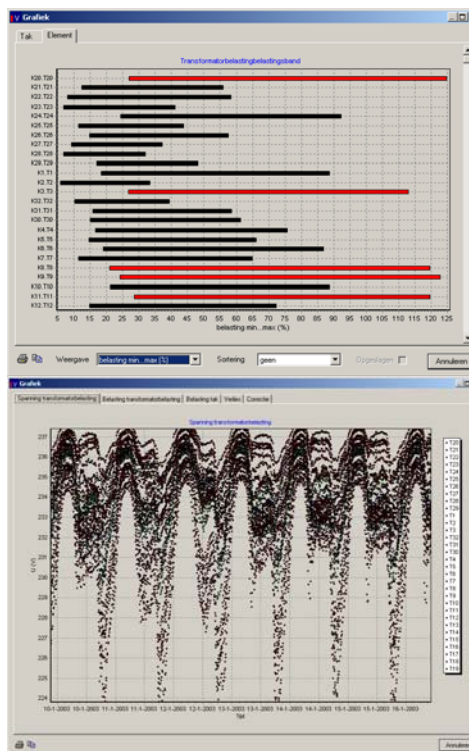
Grafiek

Tak | Element

Transformatorbelastingbelastingsband

K20.T20
K21.T21
K22.T22
K23.T23
K24.T24
K25.T25
K26.T26
K27.T27
K28.T28
K29.T29
K1.T1
K2.T2
K3.T3
K32.T32
K31.T31
K30.T30
K4.T4
K5.T5
K6.T6
K7.T7
K8.T8
K9.T9
K10.T10
K11.T11
K12.T12

5 10 15 20 25 30 35 40 45 50 55 60 65 70 75 80 85 90 95 100 105 110 115 120 125

belasting min...max (%)

Weergave belasting min...max (%) Sortering geen Dagenlagen Annuleren

Grafiek

Spanning transformatorbelasting | Belasting transformatorbelasting | Belasting tak | Verlies | Correctie

Spanning transformatorbelasting

237
236
235
234
233
232
231
230
229
228
227
226
225
224

U (V)

10-1-2003 10-1-2003 11-1-2003 11-1-2003 12-1-2003 12-1-2003 13-1-2003 13-1-2003 14-1-2003 14-1-2003 15-1-2003 15-1-2003 16-1-2003 16-1-2003

Tijd

T20
T21
T22
T23
T24
T25
T26
T27
T28
T29
T1
T2
T3
T32
T31
T30
T4
T5
T6
T7
T8
T9
T10
T11
T12
T13
T14
T15
T16
T17
T18
T19

Annuleren